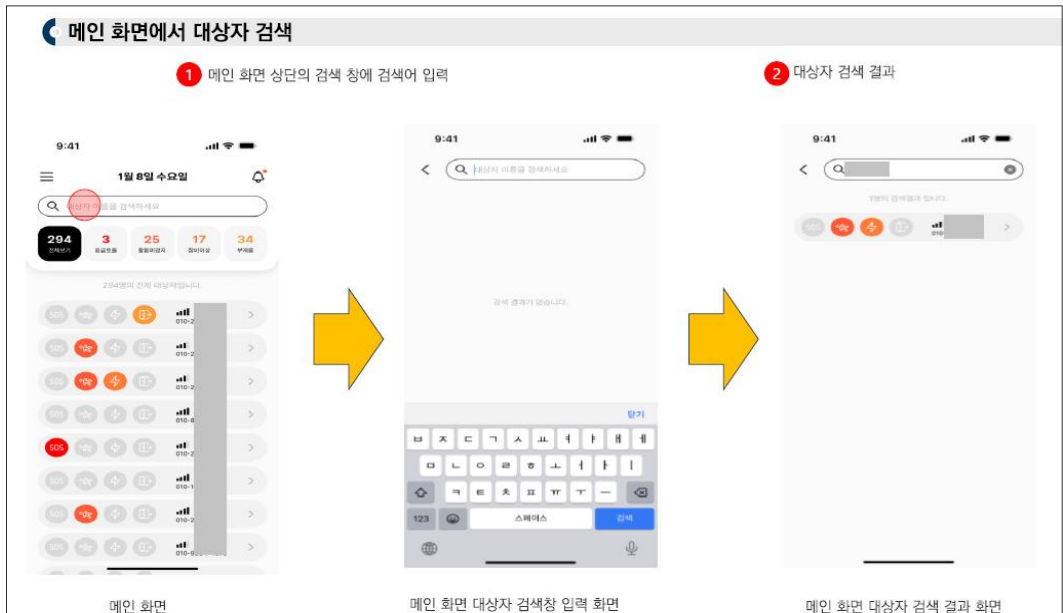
메인 화면에서 대상자 검색

1 메인 화면 상단의 검색 창에 검색어 입력

2 대상자 검색 결과

9:41

1월 8일 수요일

대상자 이름을 검색하세요

294 전체보기
3 응급호출
25 활동미감지
17 장비이상
34 부재중

294명의 전체 대상자입니다.

SOS

010-2
010-2
010-2
010-8
010-2
010-1
010-2
010-9

9:41

대상자 이름을 검색하세요

검색 결과가 없습니다.

닫기

ㅂ ㅈ ㄷ ㄱ ㅅ ㅛ ㅕ ㅑ ㅐ ㅔ
ㅁ ㄴ ㅇ ㄹ ㅎ ㅗ ㅓ ㅏ ㅣ
ㅋ ㅌ ㅊ ㅍ ㅠ ㅜ ㅡ

123
스페이스
검색

9:41

1명의 검색결과 입니다.

SOS

메인 화면

메인 화면 대상자 검색창 입력 화면

메인 화면 대상자 검색 결과 화면